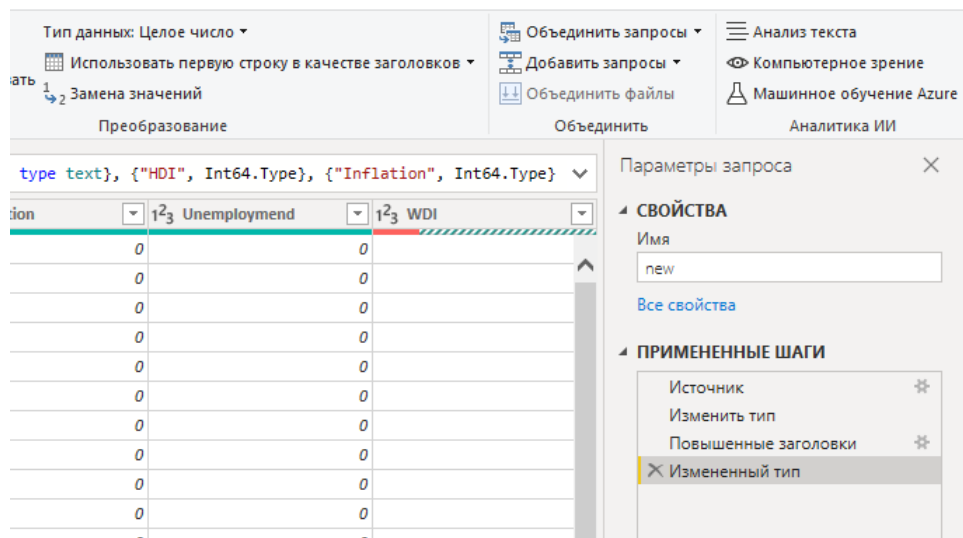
Тип данных: Целое число ▾
ать
Использовать первую строку в качестве заголовков ▾
Замена значений
Преобразование

Объединить запросы ▾
Добавить запросы ▾
Объединить файлы
Объединить

Анализ текста
Компьютерное зрение
Машинное обучение Azure
Аналитика ИИ

type text}, {"HDI", Int64.Type}, {"Inflation", Int64.Type}

| tion | $1^2_3$ Unemploymend | $1^2_3$ WDI |
|---|---|---|
| 0 | 0 | |
| 0 | 0 | |
| 0 | 0 | |
| 0 | 0 | |
| 0 | 0 | |
| 0 | 0 | |
| 0 | 0 | |
| 0 | 0 | |
| 0 | 0 | |
| 0 | 0 | |

Параметры запроса

СВОЙСТВА
Имя
new
Все свойства

ПРИМЕНЕННЫЕ ШАГИ
Источник
Изменить тип
Повышенные заголовки
Измененный тип